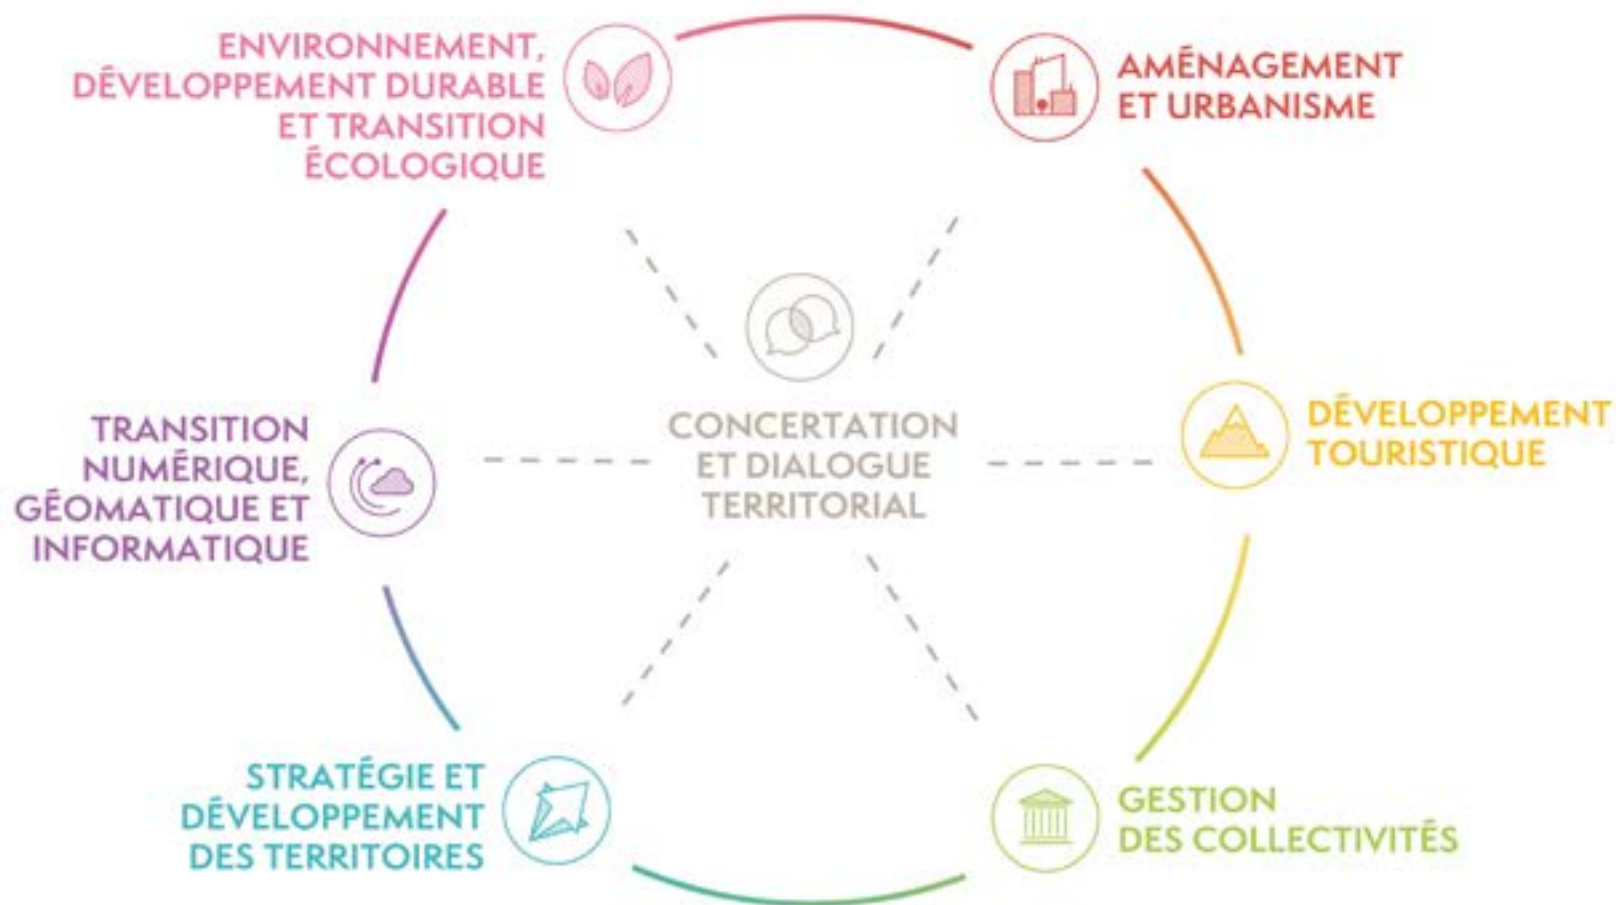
ENVIRONNEMENT, DÉVELOPPEMENT DURABLE ET TRANSITION ÉCOLOGIQUE

AMÉNAGEMENT ET URBANISME

TRANSITION NUMÉRIQUE, GÉOMATIQUE ET INFORMATIQUE

CONCERTATION ET DIALOGUE TERRITORIAL

DÉVELOPPEMENT TOURISTIQUE

STRATÉGIE ET DÉVELOPPEMENT DES TERRITOIRES

GESTION DES COLLECTIVITÉS